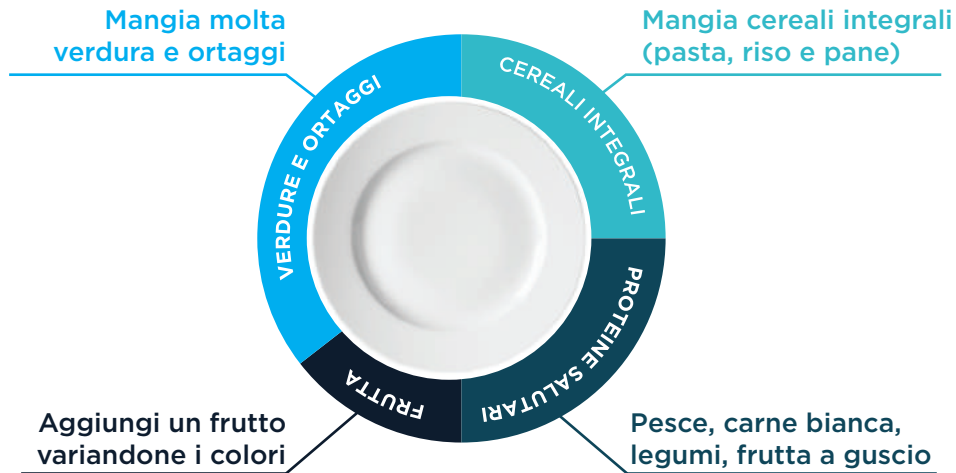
Mangia molta verdura e ortaggi

Mangia cereali integrali (pasta, riso e pane)

VERDURE E ORTAGGI

CEREALI INTEGRALI

PROTEINE SALUTARI

FRUTTA

Aggiungi un frutto variandone i colori

Pesce, carne bianca, legumi, frutta a guscio